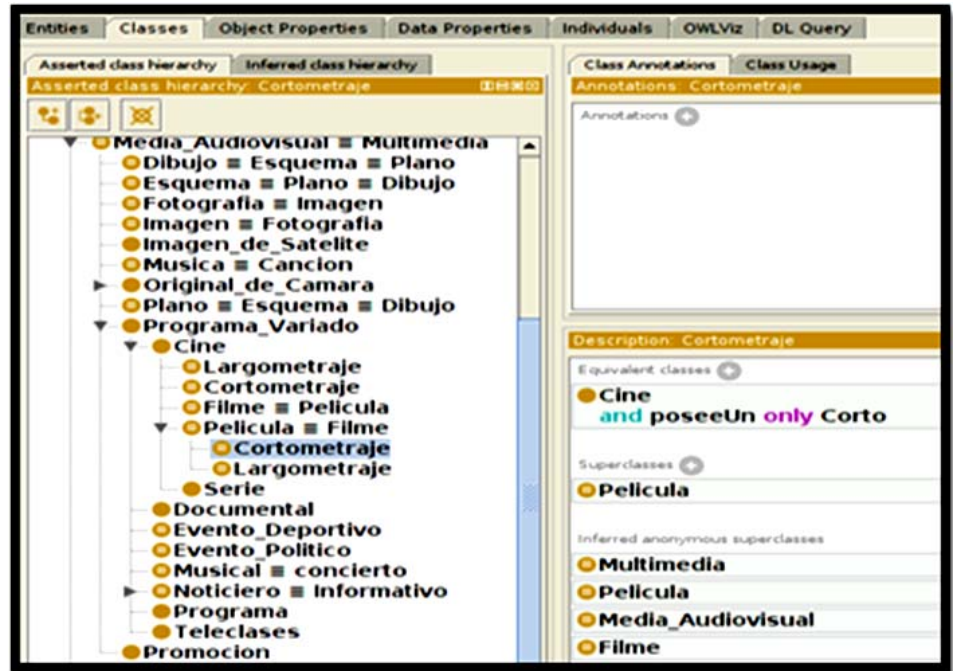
Entities | Classes | Object Properties | Data Properties | Individuals | OWLViz | DL Query

Asserted class hierarchy | Inferred class hierarchy

Asserted class hierarchy: Cortometraje

Media_Audiovisual ≡ Multimedia
Dibujo ≡ Esquema ≡ Plano
Esquema ≡ Plano ≡ Dibujo
Fotografia ≡ Imagen
Imagen ≡ Fotografia
Imagen_de_Satelite
Musica ≡ Cancion
Original_de_Camara
Plano ≡ Esquema ≡ Dibujo
Programa_Variado
Cine
Largometraje
Cortometraje
Filme ≡ Pelicula
Pelicula ≡ Filme
Cortometraje
Largometraje
Serie
Documental
Evento_Deportivo
Evento_Politico
Musical ≡ concierto
Noticiero ≡ Informativo
Programa
Teleclases
Promocion

Class Annotations | Class Usage

Annotations: Cortometraje

Annotations

Description: Cortometraje

Equivalent classes

Cine
and poseeUn only Corto

Superclasses

Pelicula

Inferred anonymous superclasses

Multimedia
Pelicula
Media_Audiovisual
Filme